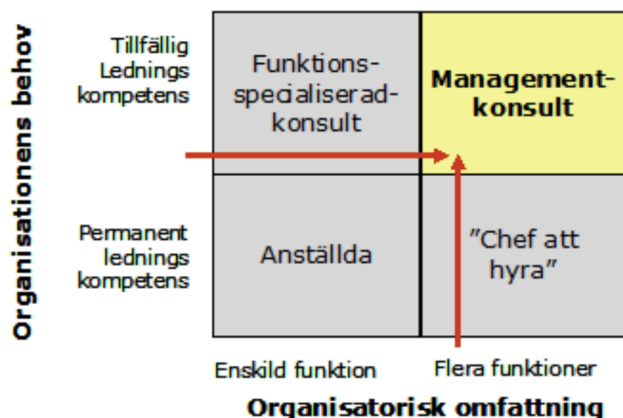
Organisationens behov

Tillfällig Lednings kompetens

Permanent lednings kompetens

Funktions-specialiserad-konsult

Management-konsult

Anställda

”Chef att hyra”

Enskild funktion

Flera funktioner

Organisatorisk omfattning